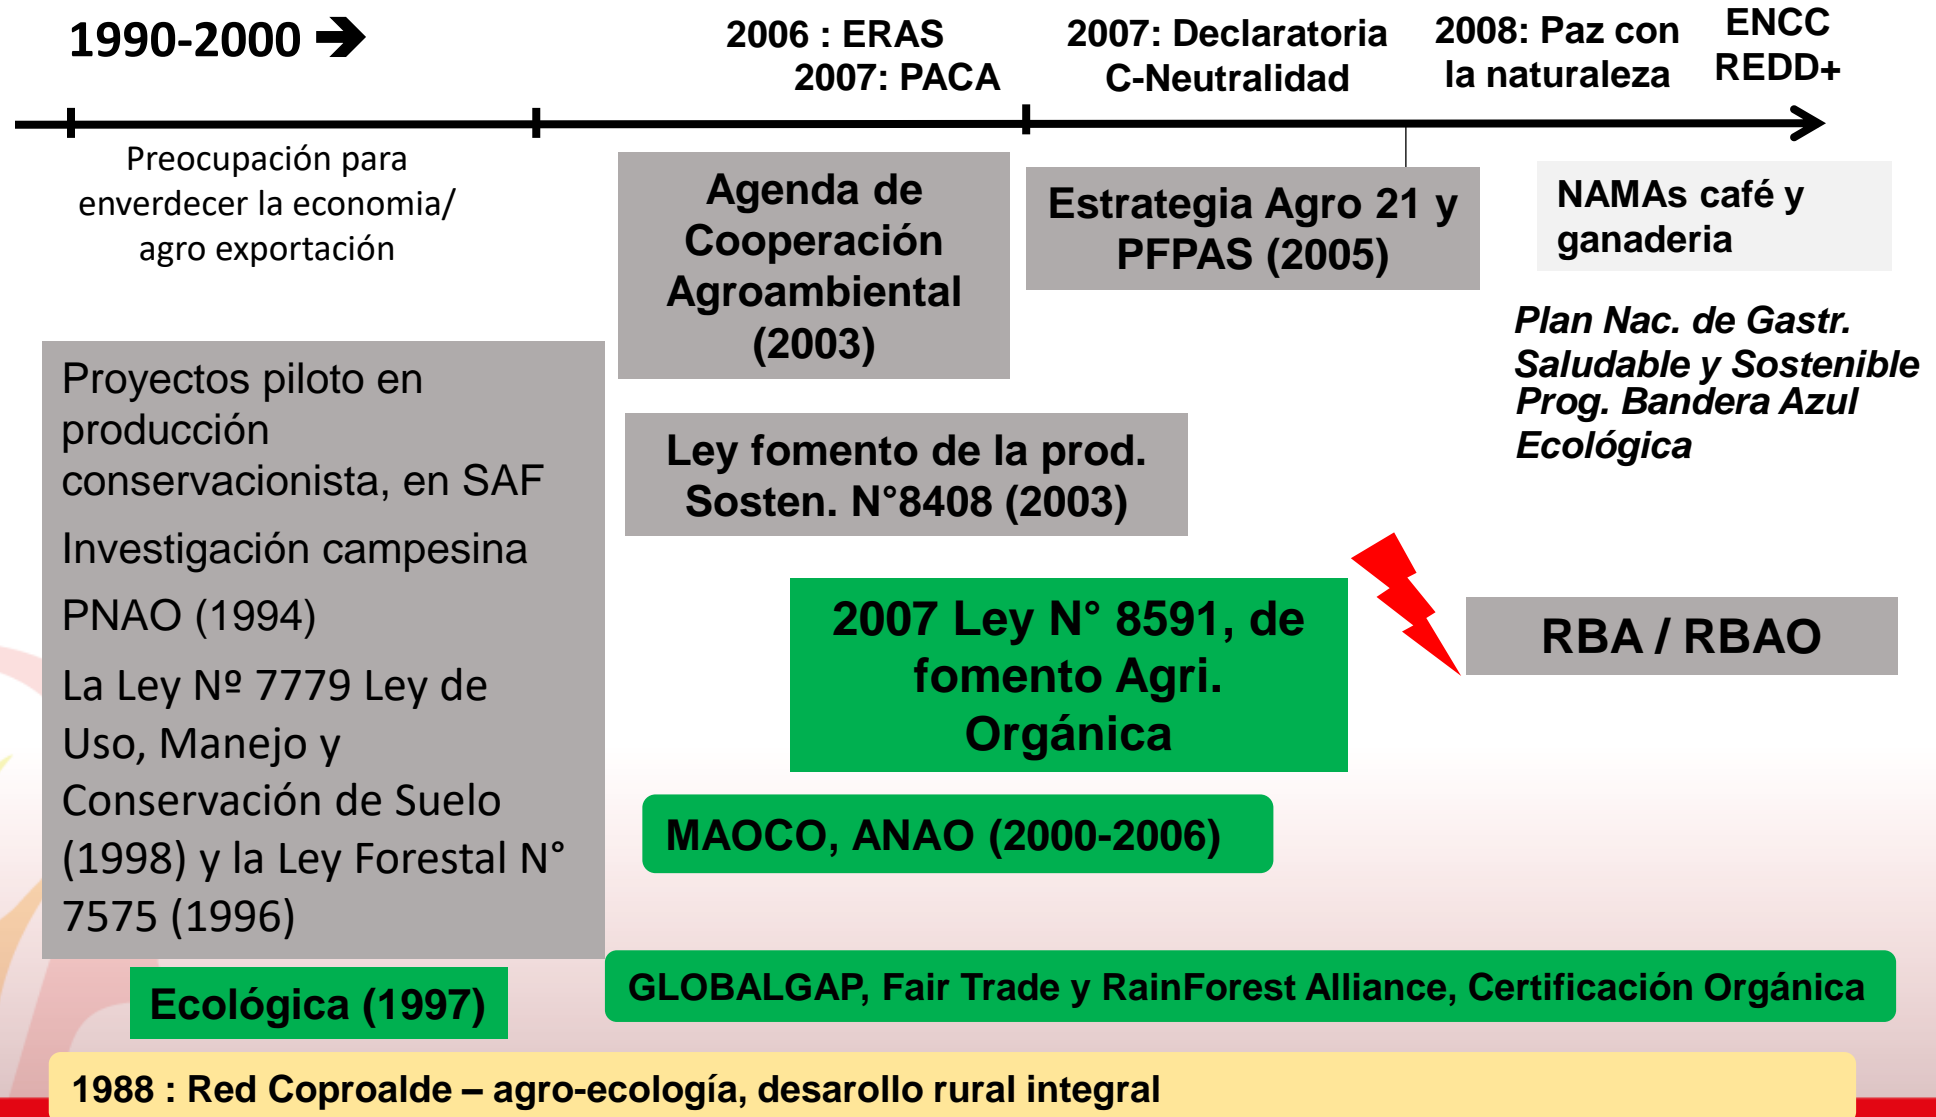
1990-2000 ➔

2006 : ERAS
2007: PACA

2007: Declaratoria
C-Neutralidad

2008: Paz con
la naturaleza

ENCC
REDD+

Preocupación para enverdecer la economia/ agro exportación

Agenda de Cooperación Agroambiental (2003)

Estrategia Agro 21 y PFPAS (2005)

NAMAs café y ganaderia

Plan Nac. de Gastr. Saludable y Sostenible
Prog. Bandera Azul Ecológica

Proyectos piloto en producción conservacionista, en SAF

Investigación campesina

PNAO (1994)

La Ley Nº 7779 Ley de Uso, Manejo y Conservación de Suelo (1998) y la Ley Forestal N° 7575 (1996)

Ley fomento de la prod. Sosten. N°8408 (2003)

2007 Ley N° 8591, de fomento Agri. Orgánica

RBA / RBAO

MAOCO, ANAO (2000-2006)

Ecológica (1997)

GLOBALGAP, Fair Trade y RainForest Alliance, Certificación Orgánica

1988 : Red Coproalde – agro-ecología, desarollo rural integral